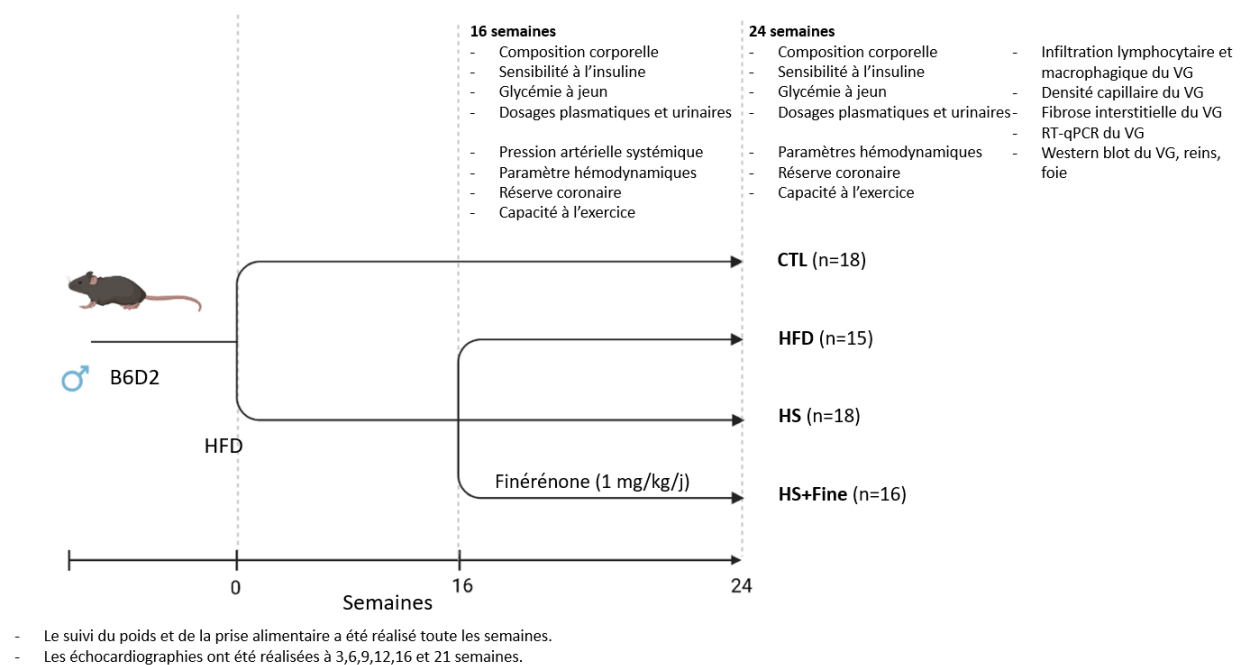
**16 semaines**
- Composition corporelle
- Sensibilité à l'insuline
- Glycémie à jeun
- Dosages plasmatiques et urinaires

- Pression artérielle systémique
- Paramètre hémodynamiques
- Réserve coronaire
- Capacité à l'exercice

**24 semaines**
- Composition corporelle
- Sensibilité à l'insuline
- Glycémie à jeun
- Dosages plasmatiques et urinaires

- Paramètres hémodynamiques
- Réserve coronaire
- Capacité à l'exercice

- Infiltration lymphocytaire et macrophagique du VG
- Densité capillaire du VG
- Fibrose interstitielle du VG
- RT-qPCR du VG
- Western blot du VG, reins, foie

♂ B6D2

HFD

**CTL** (n=18)

**HFD** (n=15)

**HS** (n=18)

Finérénone (1 mg/kg/j)

**HS+Fine** (n=16)

0

16

24

Semaines

- Le suivi du poids et de la prise alimentaire a été réalisé toute les semaines.
- Les échocardiographies ont été réalisées à 3,6,9,12,16 et 21 semaines.